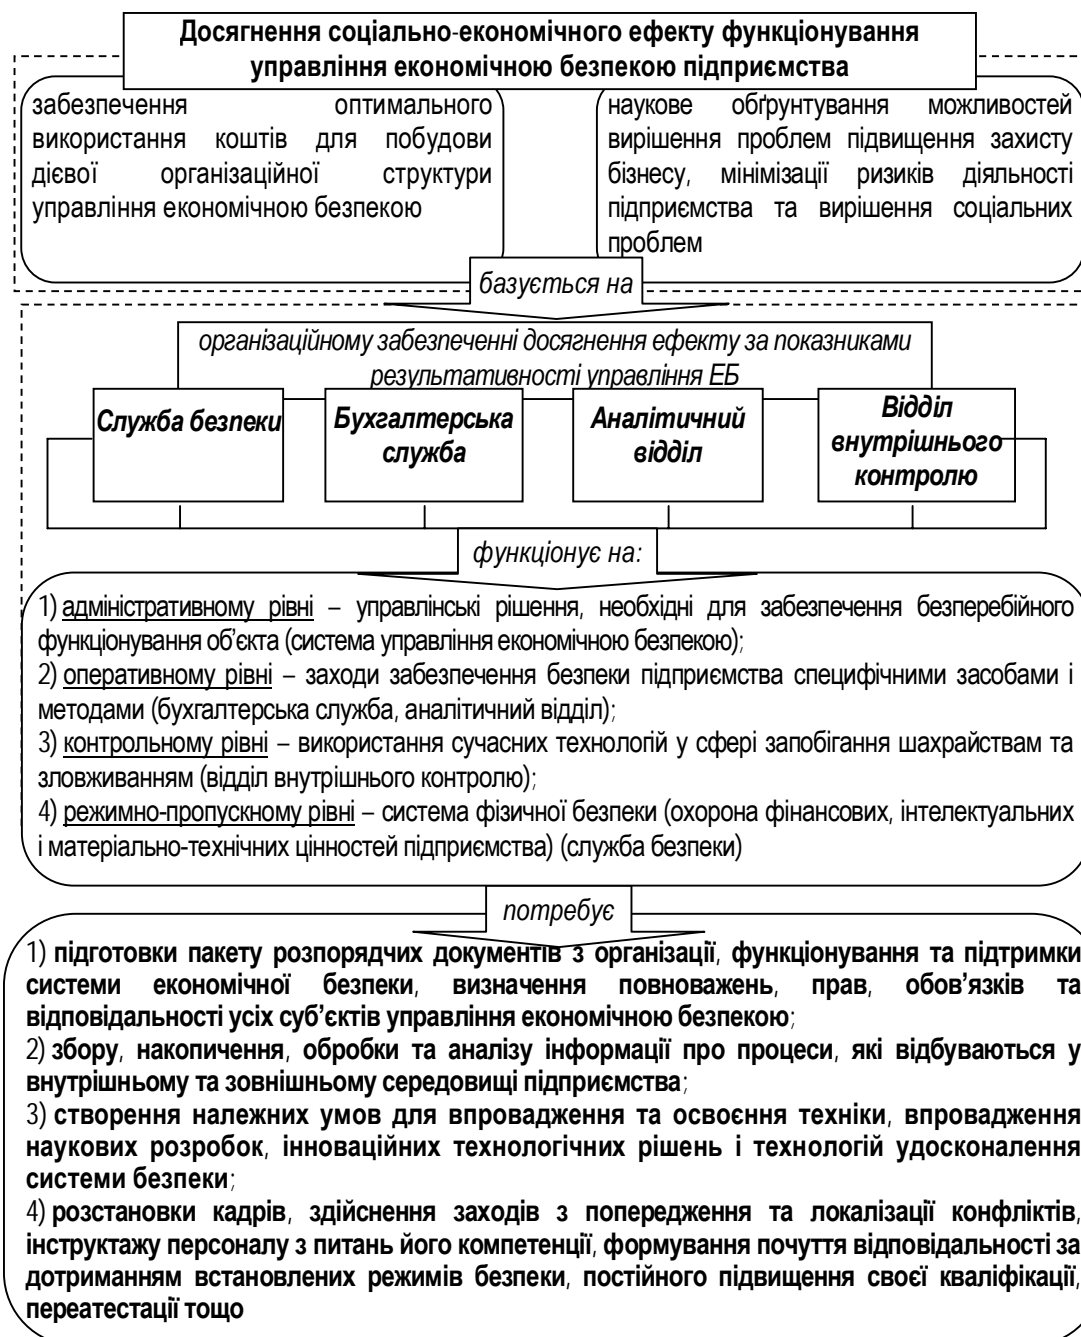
**Досягнення соціально-економічного ефекту функціонування управління економічною безпекою підприємства**

забезпечення оптимального використання коштів для побудови дієвої організаційної структури управління економічною безпекою

наукове обґрунтування можливостей вирішення проблем підвищення захисту бізнесу, мінімізації ризиків діяльності підприємства та вирішення соціальних проблем

*базується на*

*організаційному забезпеченні досягнення ефекту за показниками результативності управління ЕБ*

***Служба безпеки***

***Бухгалтерська служба***

***Аналітичний відділ***

***Відділ внутрішнього контролю***

*функціонує на:*

1) адміністративному рівні – управлінські рішення, необхідні для забезпечення безперебійного функціонування об'єкта (система управління економічною безпекою);
2) оперативному рівні – заходи забезпечення безпеки підприємства специфічними засобами і методами (бухгалтерська служба, аналітичний відділ);
3) контрольному рівні – використання сучасних технологій у сфері запобігання шахрайствам та зловживанням (відділ внутрішнього контролю);
4) режимно-пропускному рівні – система фізичної безпеки (охорона фінансових, інтелектуальних і матеріально-технічних цінностей підприємства) (служба безпеки)

*потребує*

1) **підготовки пакету розпорядчих документів з організації**, **функціонування та підтримки системи економічної безпеки**, **визначення повноважень**, **прав**, **обов'язків та відповідальності усіх суб'єктів управління економічною безпекою**;
2) **збору**, **накопичення**, **обробки та аналізу інформації про процеси**, **які відбуваються у внутрішньому та зовнішньому середовищі підприємства**;
3) **створення належних умов для впровадження та освоєння техніки**, **впровадження наукових розробок**, **інноваційних технологічних рішень і технологій удосконалення системи безпеки**;
4) **розстановки кадрів**, **здійснення заходів з попередження та локалізації конфліктів**, **інструктажу персоналу з питань його компетенції**, **формування почуття відповідальності за дотриманням встановлених режимів безпеки**, **постійного підвищення своєї кваліфікації**, **переатестації тощо**